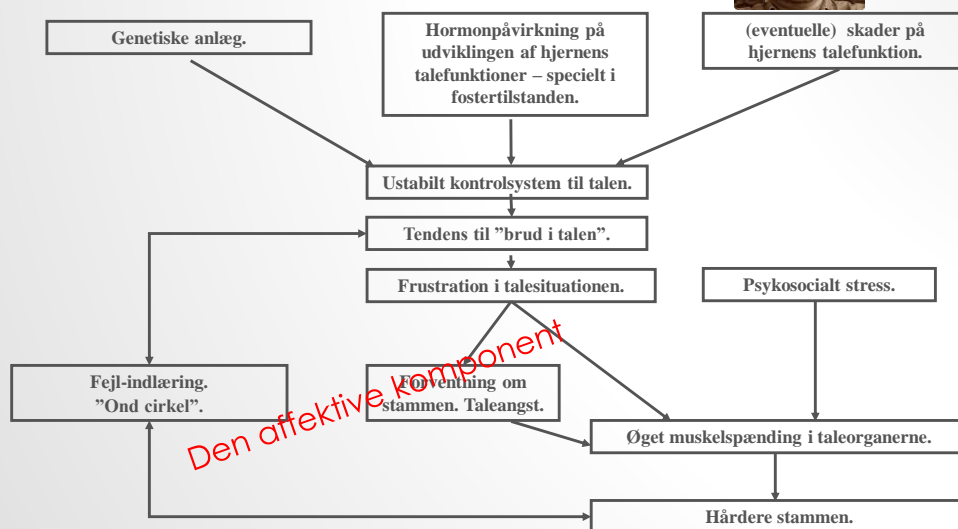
Genetiske anlæg.

Hormonpåvirkning på udviklingen af hjernens talefunktioner – specielt i fostertilstanden.

(eventuelle) skader på hjernens talefunktion.

Ustabilt kontrolsystem til talen.

Tendens til ”brud i talen”.

Frustration i talesituationen.

Psykosocialt stress.

Fejl-indlæring. ”Ond cirkel”.

Forventning om stammen. Taleangst.

Den affektive komponent

Øget muskelspænding i taleorganerne.

Hårdere stammen.